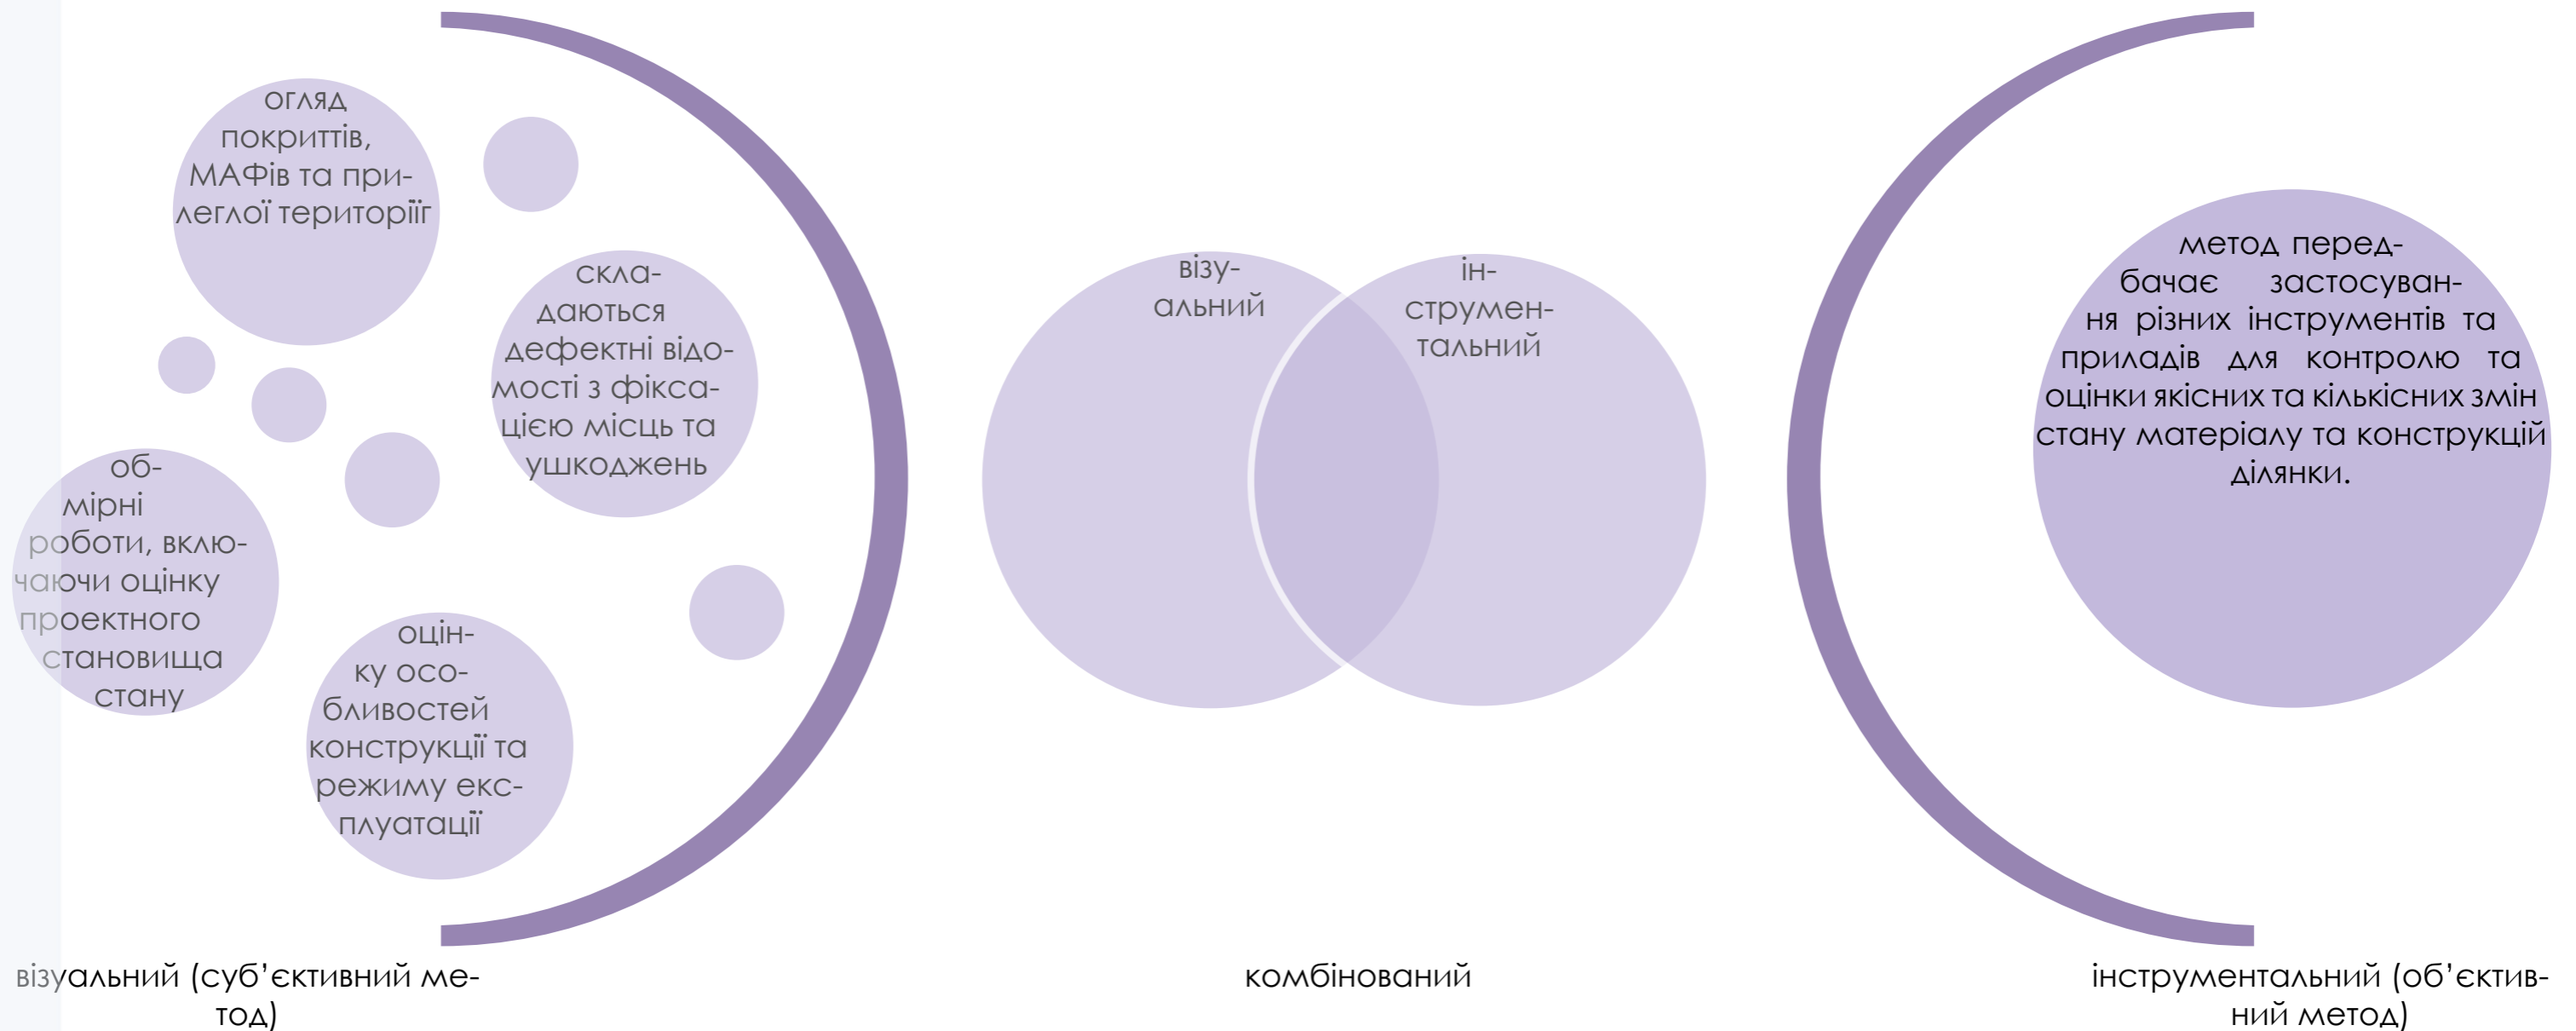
огляд покриттів, МАФів та прилеглої територіїг

складаються дефектні відомості з фіксацією місць та ушкоджень

обмірні роботи, включаючи оцінку проектного становища стану

оцінку особливостей конструкції та режиму експлуатації

візуальний

інструментальний

метод передбачає застосування різних інструментів та приладів для контролю та оцінки якісних та кількісних змін стану матеріалу та конструкцій ділянки.

візуальний (суб'єктивний метод)

комбінований

інструментальний (об'єктивний метод)